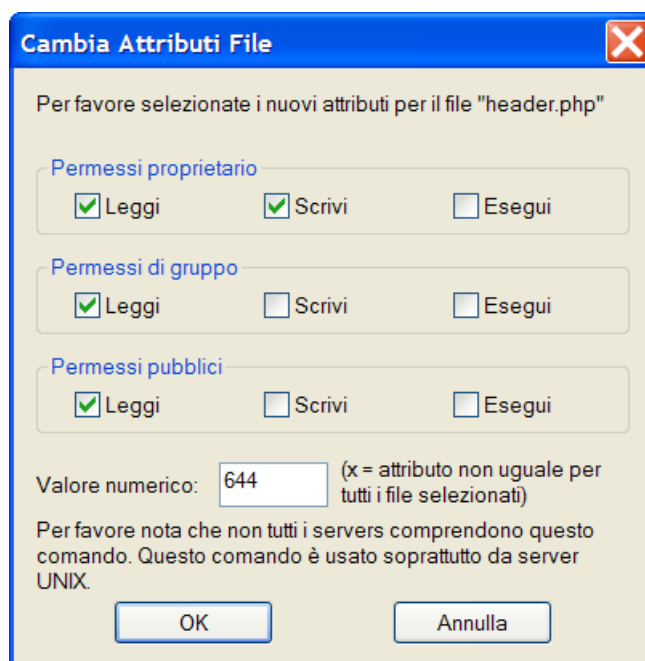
Cambia Attributi File

Per favore selezionate i nuovi attributi per il file "header.php"

Permessi proprietario
Leggi
Scrivi
Esegui

Permessi di gruppo
Leggi
Scrivi
Esegui

Permessi pubblici
Leggi
Scrivi
Esegui

Valore numerico: 644 (x = attributo non uguale per tutti i file selezionati)

Per favore nota che non tutti i servers comprendono questo comando. Questo comando è usato soprattutto da server UNIX.

OK
Annulla